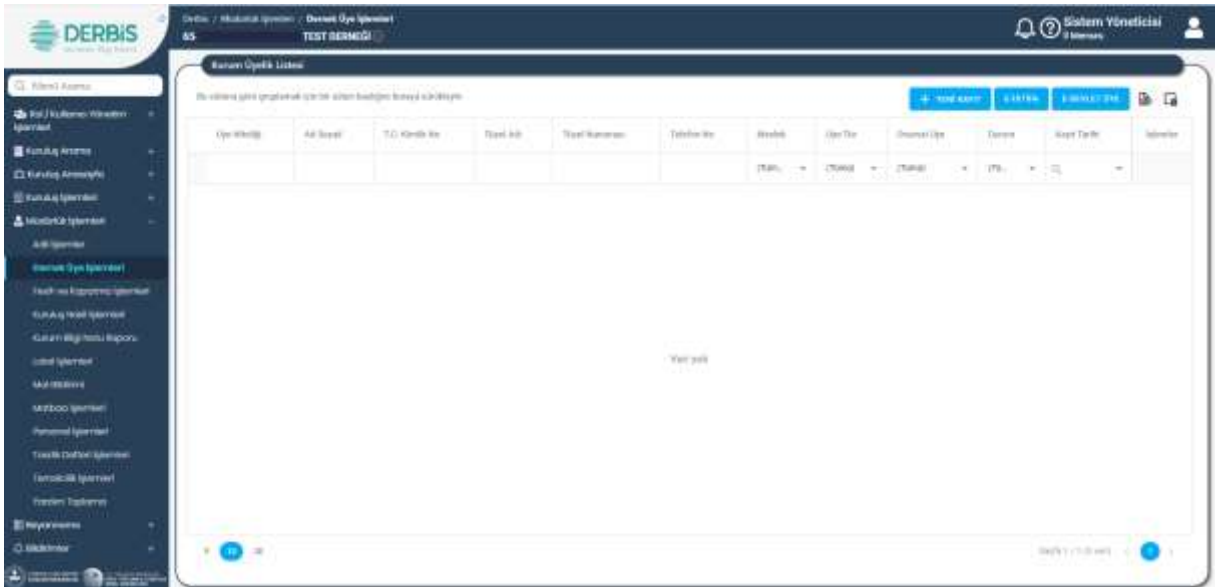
DERBİS

Derbis / Müdürlük İşlemleri / Dernek Üye İşlemleri
65 TEST DERNEĞİ

Sistem Yöneticisi

Menü Arama

Rol / Kullanıcı Yönetim İşlemleri
Kuruluş Arama
Kuruluş Anasayfa
Kuruluş İşlemleri
Müdürlük İşlemleri
Adli İşlemler
Dernek Üye İşlemleri
Tesis ve Koşulları İşlemleri
Kuruluş Nakil İşlemleri
Kurum Bilgi Notu Raporu
Lokal İşlemleri
Mali Bildirim
Mülkiye İşlemleri
Personel İşlemleri
Taşıt Defteri İşlemleri
Temsilcilik İşlemleri
Yardım Toplama
Raporlama
Bildirimler

Kurum Üyelik Listesi

Bu sütuna göre gruplamak için bir sütun başlığını buraya sürükleyin

+ Yeni Kayıt
E-Devlet Üye

| Üye Niteliği | Adı Soyadı | T.C. Kimlik No | Ticari Adı | Ticari Numarası | Telefon No | Meslek | Üye Tür | Onursal Üye | Durum | Kayıt Tarihi | İşlemler |
|---|---|---|---|---|---|---|---|---|---|---|---|
| | | | | | | (Tüm) | (Tümü) | (Tümü) | (Tü | | |

Veri yok

10 20

Sayfa 1 / 1 (0 veri) 1